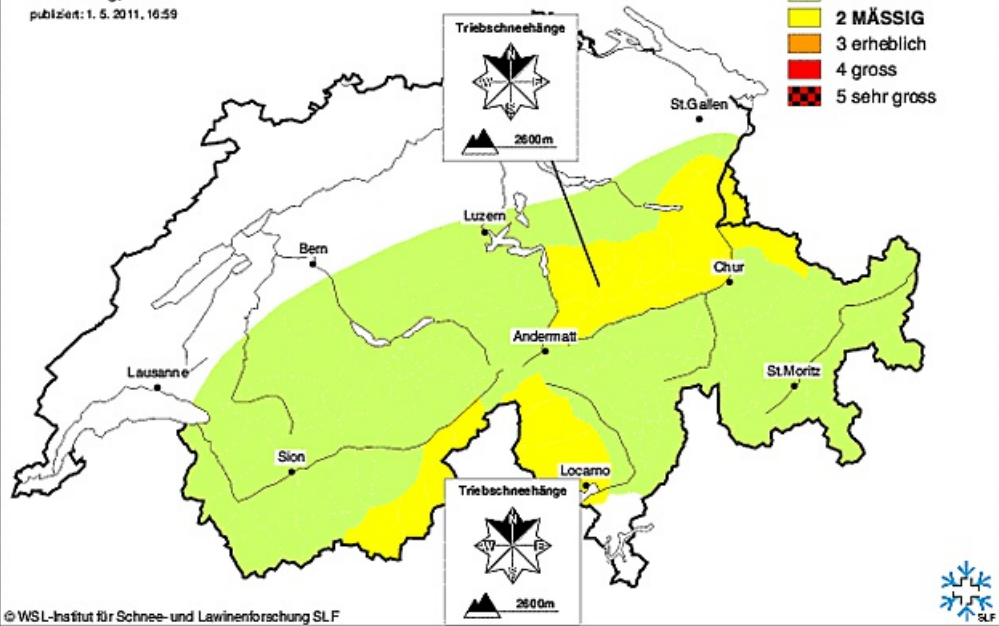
publiziert: 1. 5. 2011, 16:59

2 MÄSSIG
3 erheblich
4 gross
5 sehr gross

Triebschneehänge
N
W
E
S
2600m

St.Gallen
Luzern
Bern
Chur
Andermatt
Lausanne
St.Moritz
Sion
Locarno

Triebschneehänge
N
W
E
S
2600m

© WSL-Institut für Schnee- und Lawinenforschung SLF

SLF